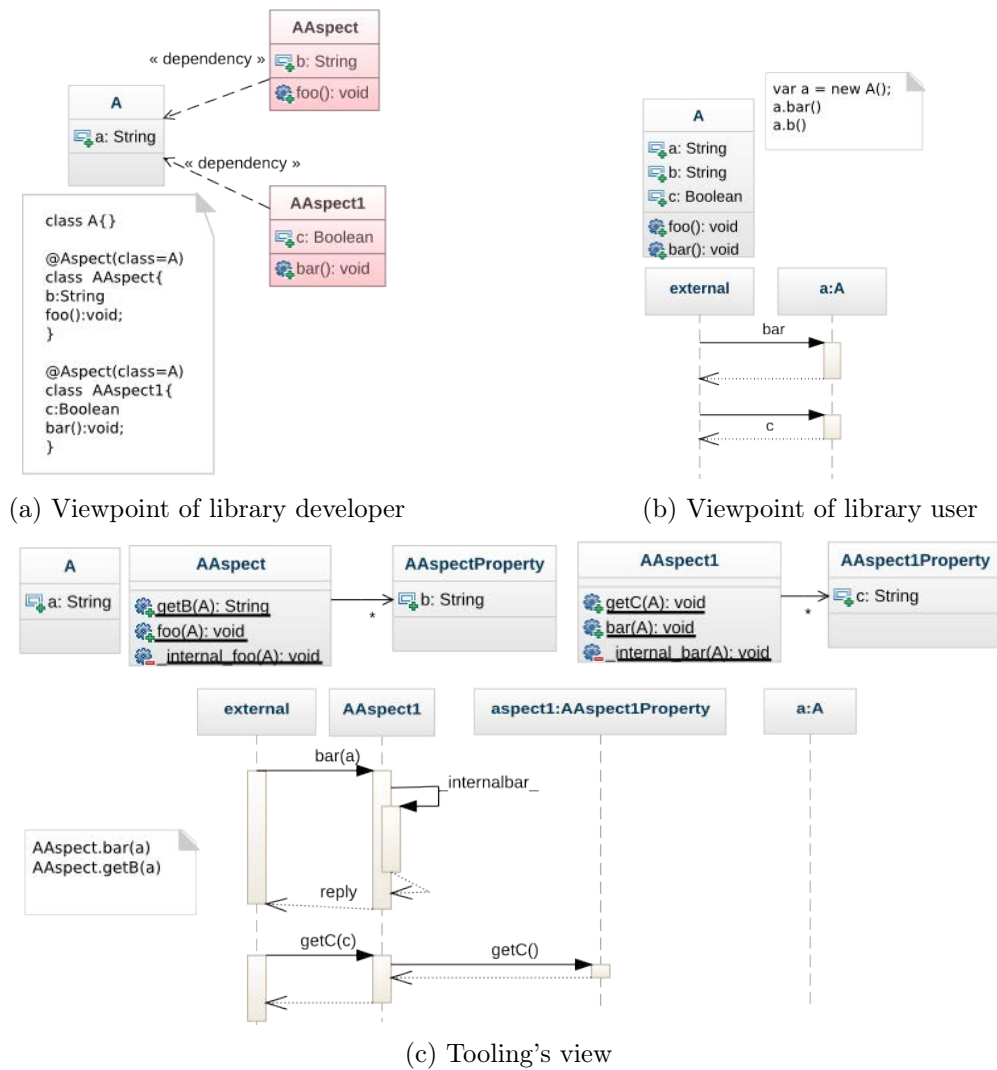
AAspect
« dependency »
b: String
foo(): void
A
a: String
« dependency »
AAspect1
c: Boolean
bar(): void

class A{}

@Aspect(class=A)
class AAspect{
b:String
foo():void;
}

@Aspect(class=A)
class AAspect1{
c:Boolean
bar():void;
}

var a = new A();
a.bar()
a.b()

A
a: String
b: String
c: Boolean
foo(): void
bar(): void

external
a:A
bar
c

(a) Viewpoint of library developer

(b) Viewpoint of library user

A
a: String

AAspect
getB(A): String
foo(A): void
_internal_foo(A): void

*

AAspectProperty
b: String

AAspect1
getC(A): void
bar(A): void
_internal_bar(A): void

*

AAspect1Property
c: String

external
AAspect1
aspect1:AAspect1Property
a:A
bar(a)
internalbar_

AAspect.bar(a)
AAspect.getB(a)

reply
getC(c)
getC()

(c) Tooling's view